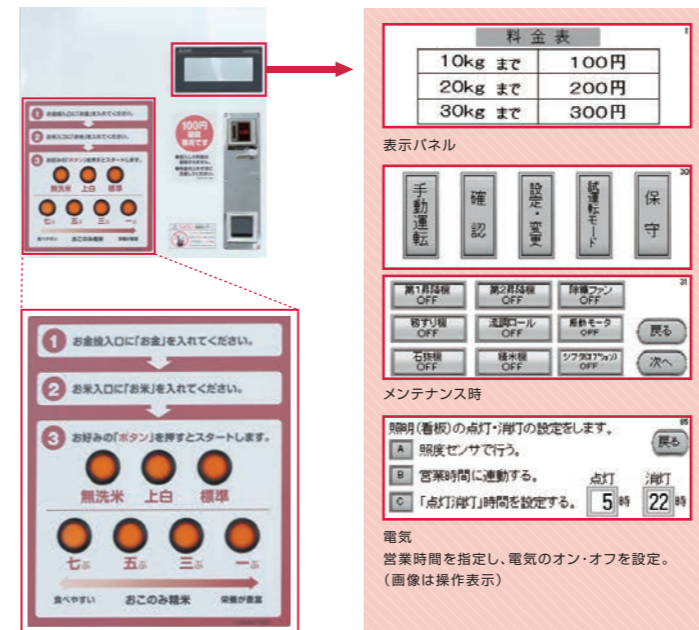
1 お金投入口に「お金」を入れてください。

2 お米入口に「お米」を入れてください。

3 お好みの「ボタン」を押すとスタートします。

無洗米 上白 標準

七ぶ 五ぶ 三ぶ 一ぶ

食べやすい おこのみ精米 栄養が豊富

100円 硬貨 専用です

料金表

| | |
|---|---|
| 10kg まで | 100円 |
| 20kg まで | 200円 |
| 30kg まで | 300円 |

表示パネル

手動運転 確認 設定・変更 試運転モード 保守

| | | |
|---|---|---|
| 第1昇降機 OFF | 第2昇降機 OFF | 除糠ファン OFF |
| 籾すり機 OFF | 流調ロール OFF | 撹拌モータ OFF |
| 石抜機 OFF | 精米機 OFF | シフタ(オプション) OFF |

戻る 次へ

メンテナンス時

照明(看板)の点灯・消灯の設定をします。 戻る

A 照度センサで行う。

B 営業時間に連動する。

C 「点灯消灯」時間を設定する。 点灯 5 時 消灯 22 時

電気

営業時間を指定し、電気のオン・オフを設定。(画像は操作表示)